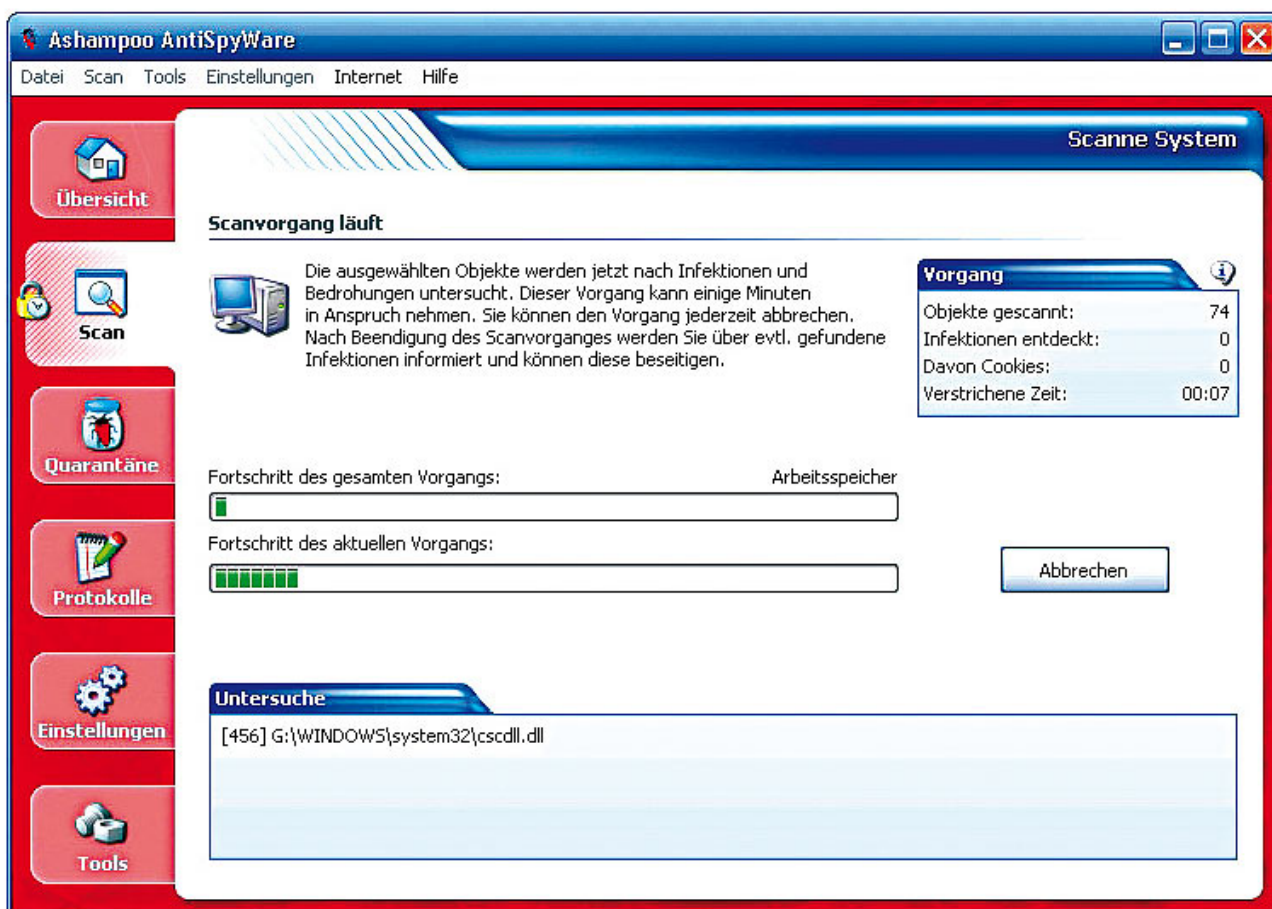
Ashampoo AntiSpyWare

Datei Scan Tools Einstellungen Internet Hilfe

Übersicht

Scan

Quarantäne

Protokolle

Einstellungen

Tools

Scanne System

Scanvorgang läuft

Die ausgewählten Objekte werden jetzt nach Infektionen und Bedrohungen untersucht. Dieser Vorgang kann einige Minuten in Anspruch nehmen. Sie können den Vorgang jederzeit abbrechen. Nach Beendigung des Scanvorganges werden Sie über evtl. gefundene Infektionen informiert und können diese beseitigen.

Vorgang

| | |
|---|---|
| Objekte gescannt: | 74 |
| Infektionen entdeckt: | 0 |
| Davon Cookies: | 0 |
| Verstrichene Zeit: | 00:07 |

Fortschritt des gesamten Vorgangs:

Arbeitsspeicher

Fortschritt des aktuellen Vorgangs:

Abbrechen

Untersuche

[456] G:\WINDOWS\system32\cscdll.dll